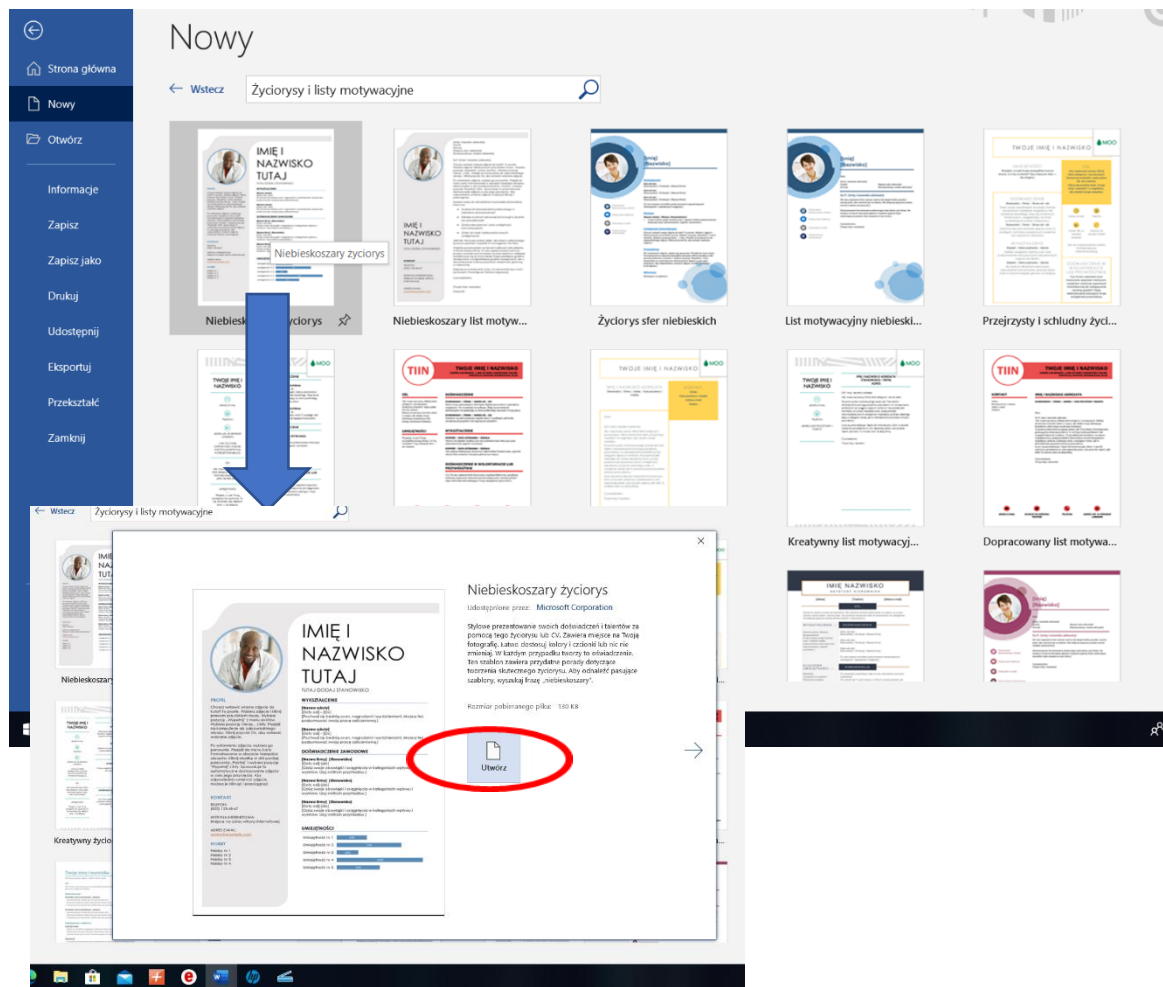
Nowy

Strona główna
Nowy
Otwórz
Informacje
Zapisz
Zapisz jako
Drukuj
Udostępnij
Eksportuj
Przekształć
Zamknij

← Wstecz
Życiorysy i listy motywacyjne

IMIĘ I NAZWISKO TUTAJ
Niebieskoszary życiorys
Niebieskoszary życiorys
IMIĘ I NAZWISKO TUTAJ
Niebieskoszary list motyw...
Życiorys sfer niebieskich
List motywacyjny niebieski...
TWOJE IMIĘ I NAZWISKO
MOO
Przejrzysty i schludny życi...
TWOJE IMIĘ I NAZWISKO
MOO
TIN
TWOJE IMIĘ I NAZWISKO
TWOJE IMIĘ I NAZWISKO
MOO
TWOJE IMIĘ I NAZWISKO
MOO
TIN
TWOJE IMIĘ I NAZWISKO
Kreatywny list motywacyj...
Dopracowany list motywa...
IMIĘ NAZWISKO

← Wstecz
Życiorysy i listy motywacyjne
Niebieskoszary
Kreatywny życio

IMIĘ I NAZWISKO TUTAJ
TUTAJ DODAJ STANOWISKO
PROFIL
KONTAKT
HOBBY
WYKSZTAŁCENIE
DOŚWIADCZENIE ZAWODOWE
UMIEJĘTNOŚCI

Niebieskoszary życiorys
Udostępnione przez: Microsoft Corporation
Stylowe prezentowanie swoich doświadczeń i talentów za pomocą tego życiorysu lub CV. Zawiera miejsce na Twoją fotografię, której kolory i czcionki lub nic nie zmieniaj. W każdym przypadku tworzy to odświeżenie. Ten szablon zawiera przydatne porady dotyczące tworzenia skutecznego życiorysu. Aby odnaleźć pasujące szablony, wyszukaj frazę „niebieskoszary".
Rozmiar pobieranego pliku: 180 KB
Utwórz